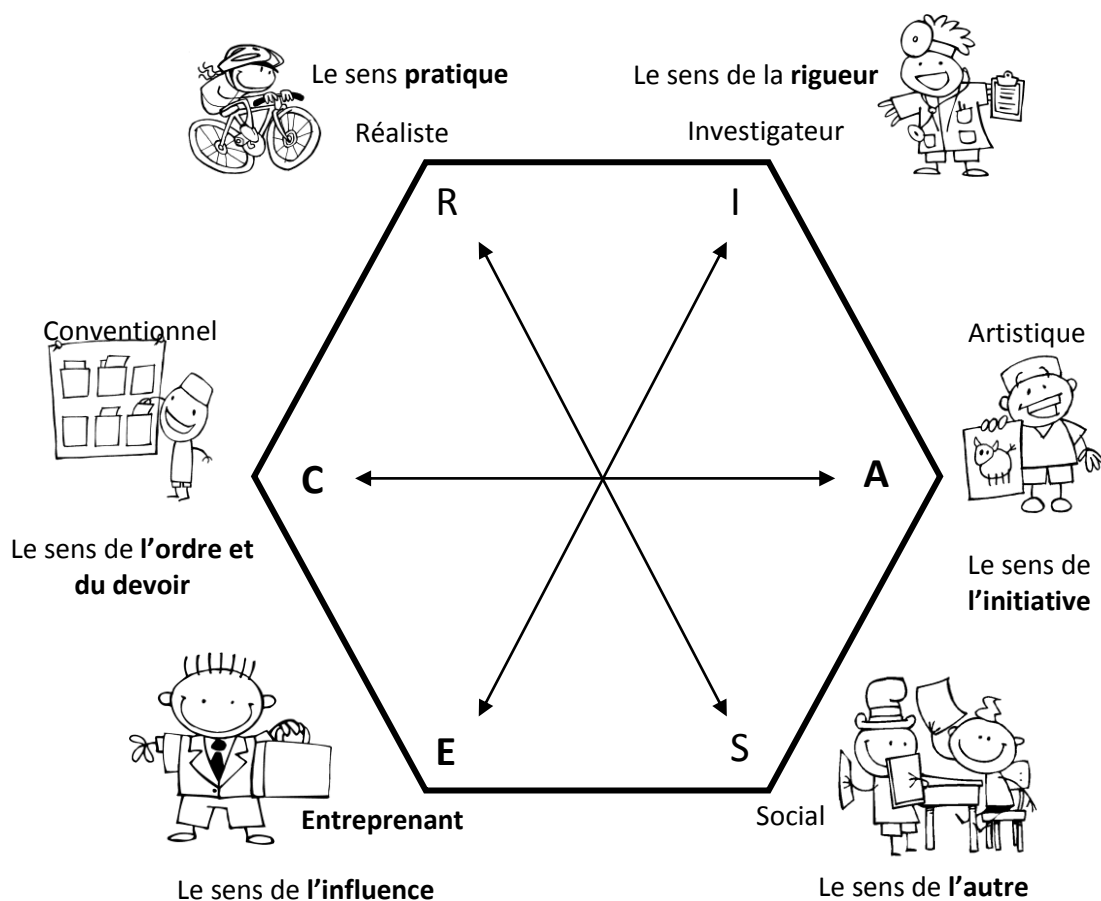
Le sens **pratique**

Réaliste

Le sens de la **rigueur**

Investigateur

R

I

Conventionnel

Artistique

C

A

Le sens de **l'ordre et du devoir**

Le sens de **l'initiative**

E

S

**Entreprenant**

Social

Le sens de **l'influence**

Le sens de **l'autre**